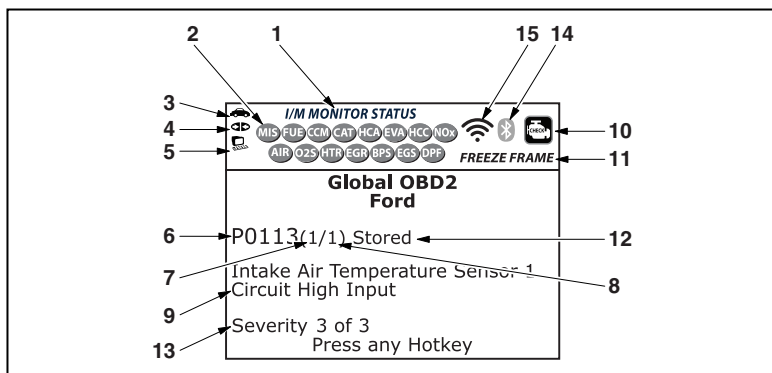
2 1 15 14

3
4
5

I/M MONITOR STATUS

MIS FUE CCM CAT HCA EVA HCC NOx
AIR O2S HTR EGR BPS EGS DPF

CHECK

10
11

FREEZE FRAME

Global OBD2
Ford

6 P0113(1/1) Stored 12

7

Intake Air Temperature Sensor 1
Circuit High Input

8

9

Severity 3 of 3
Press any Hotkey

13